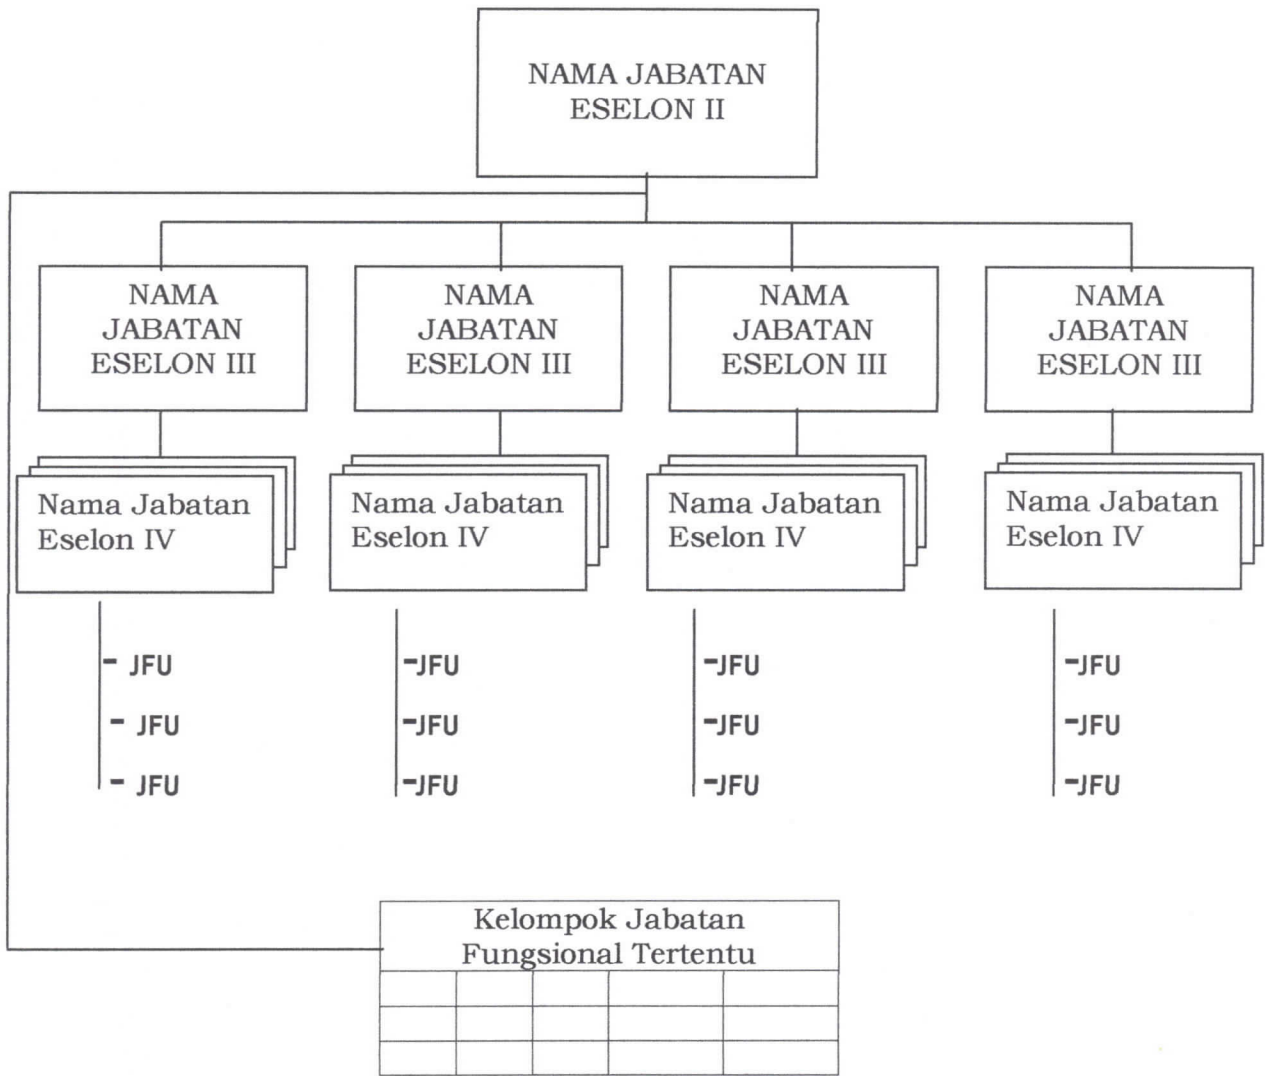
NAMA JABATAN
ESELON II

NAMA
JABATAN
ESELON III

NAMA
JABATAN
ESELON III

NAMA
JABATAN
ESELON III

NAMA
JABATAN
ESELON III

Nama Jabatan
Eselon IV

Nama Jabatan
Eselon IV

Nama Jabatan
Eselon IV

Nama Jabatan
Eselon IV

- JFU
- JFU
- JFU

-JFU
-JFU
-JFU

-JFU
-JFU
-JFU

-JFU
-JFU
-JFU

Kelompok Jabatan
Fungsional Tertentu